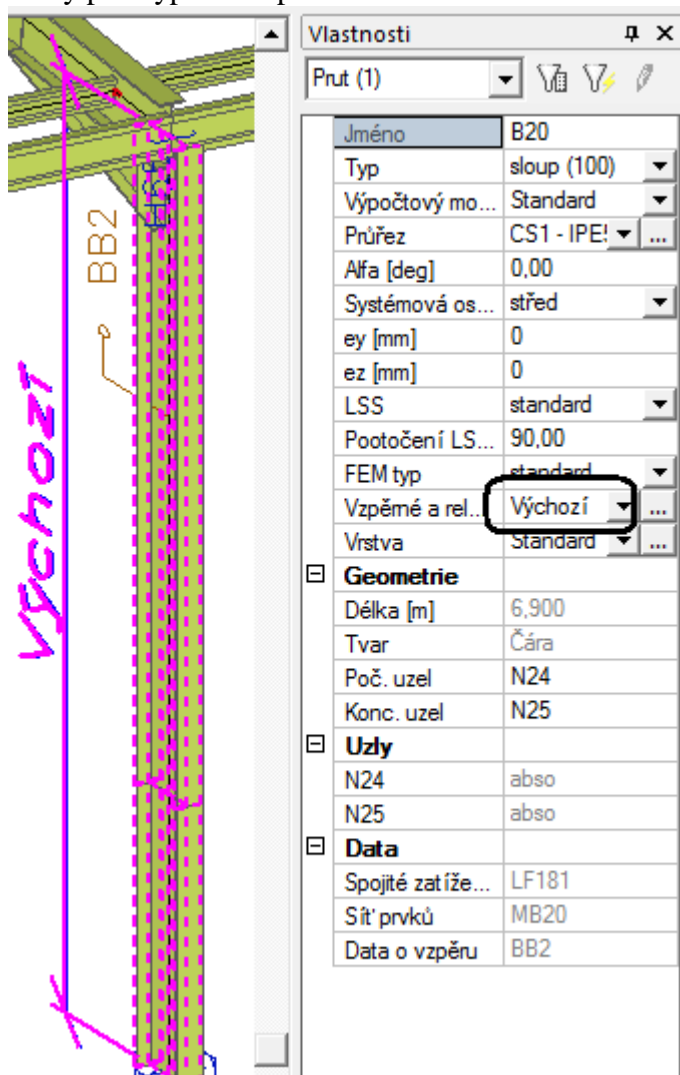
BB2

Výchozí

Vlastnosti

Prut (1)

| | |
|---|---|
| Jméno | B20 |
| Typ | sloup (100) |
| Výpočtový mo... | Standard |
| Průřez | CS1 - IPE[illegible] |
| Alfa [deg] | 0,00 |
| Systémová os... | střed |
| ey [mm] | 0 |
| ez [mm] | 0 |
| LSS | standard |
| Pootočení LS... | 90,00 |
| FEM typ | standard |
| Vzpěrné a rel... | Výchozí |
| Vrstva | Standard |
| **Geometrie** | |
| Délka [m] | 6,900 |
| Tvar | Čára |
| Poč. uzel | N24 |
| Konc. uzel | N25 |
| **Uzly** | |
| N24 | abso |
| N25 | abso |
| **Data** | |
| Spojité zatíže... | LF181 |
| Síť prvků | MB20 |
| Data o vzpěru | BB2 |